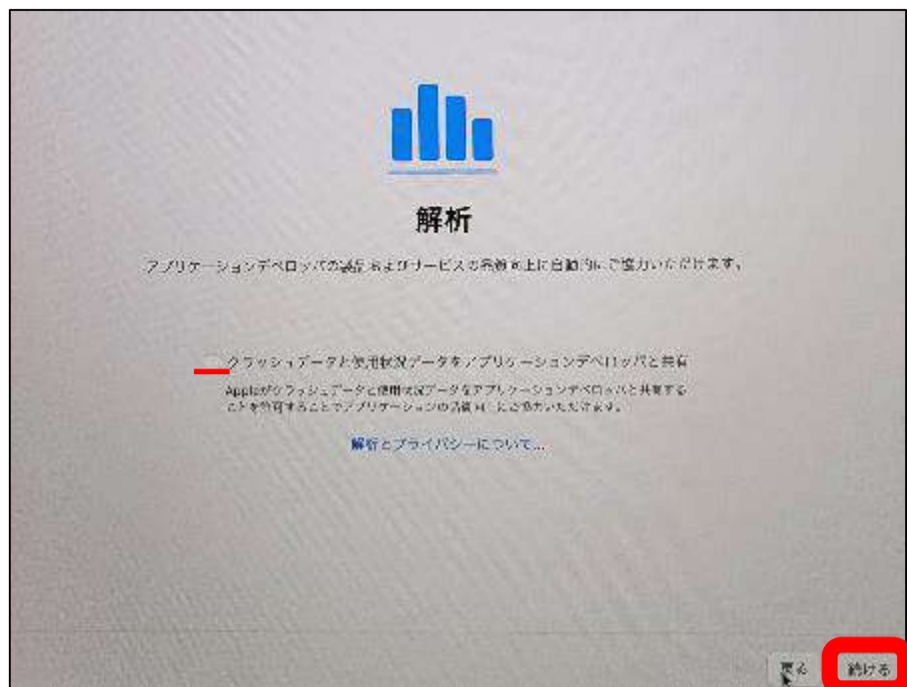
解析

アプリケーションデベロッパが製品およびサービスの向上に自動的にご協力いただけます。

クラッシュデータと使用状況データをアプリケーションデベロッパと共有

Appleがクラッシュデータと使用状況データをアプリケーションデベロッパと共有することを許可することでアプリケーションの品質向上にご協力いただけます。

解析とプライバシーについて...

戻る

続ける